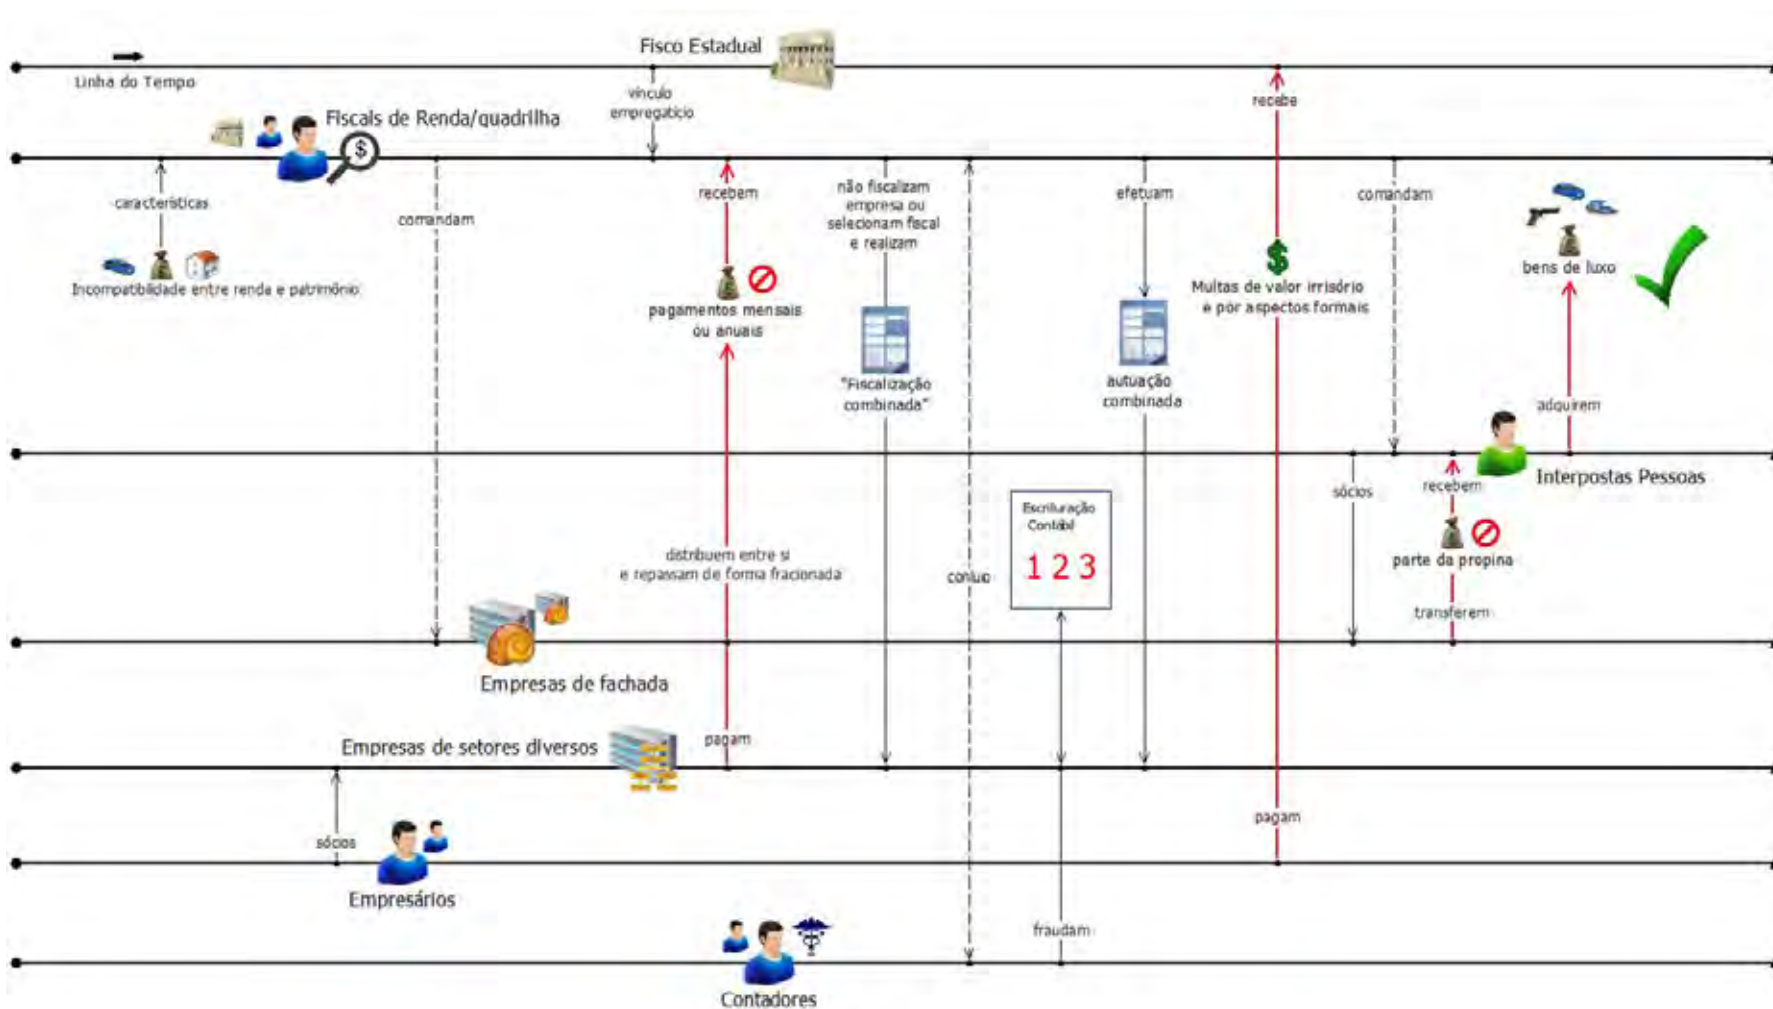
Linha do Tempo

Fisco Estadual

vínculo empregatício

recebe

Fiscais de Renda/quadrilha

características

Incompatibilidade entre renda e patrimônio

comandam

recebem

pagamentos mensais ou anuais

não fiscalizam empresa ou selecionam fiscal e realizam

"Fiscalização combinada"

efetuam

autuação combinada

Multas de valor irrisório e por aspectos formais

comandam

bens de luxo

adquirem

Interpostas Pessoas

sócios

recebem

parte da propina

transferem

Escrituração Contábil

1 2 3

conluio

distribuem entre si e repassam de forma fracionada

Empresas de fachada

Empresas de setores diversos

pagam

pagam

sócios

Empresários

fraudam

Contadores